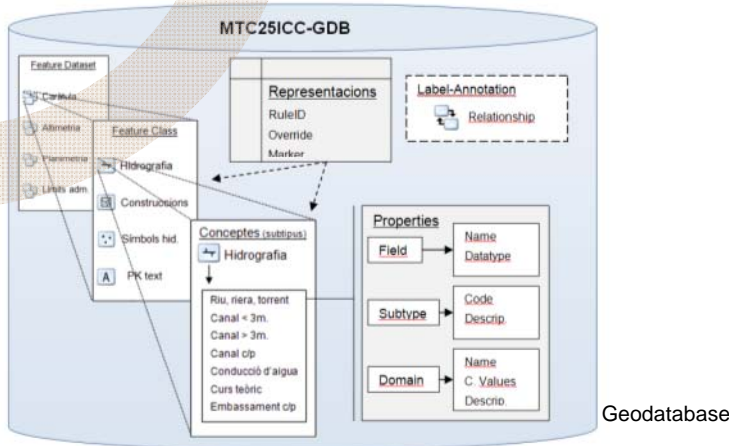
MTC25ICC-GDB

Feature Dataset
Caràtula
Altimetria
Planimetria
Límits adm.

Feature Class
Hidrografia
Construccions
Símbols hid.
PK text

Representacions
RuleID
Override
Marker

Label-Annotation
Relationship

Conceptes (subtipus)
Hidrografia
Riu, riera, torrent
Canal < 3m.
Canal > 3m.
Canal c/p
Conducció d'aigua
Curs teòric
Embassament c/p

Properties
Field
Name
Datatype
Subtype
Code
Descrip.
Domain
Name
C. Values
Descrip.

Geodatabase